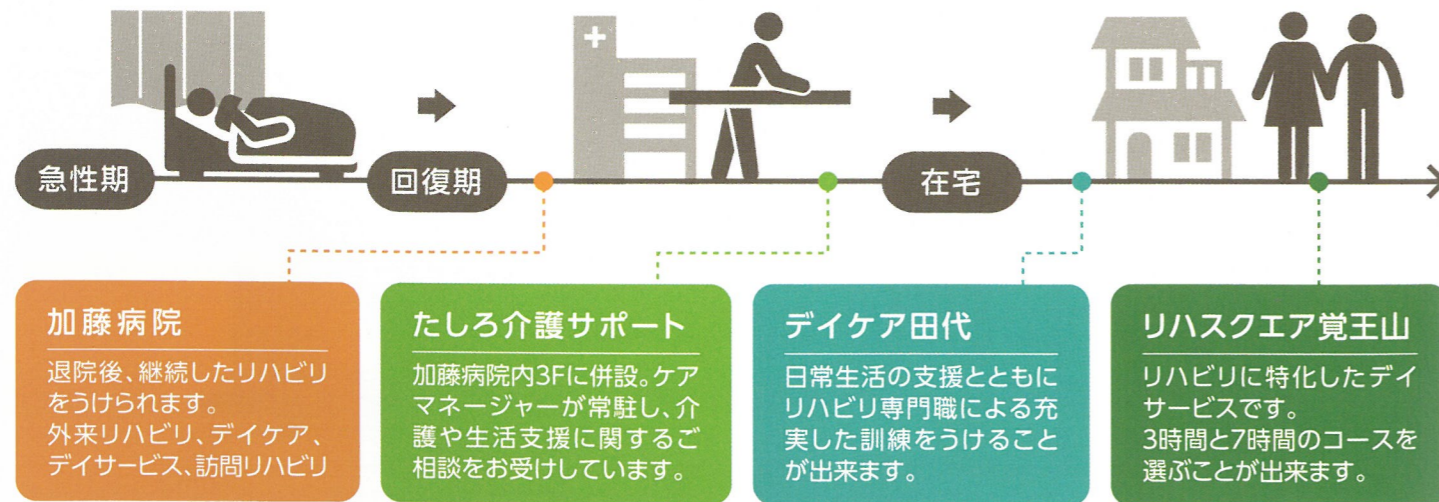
急性期

回復期

在宅

加藤病院

退院後、継続したリハビリをうけられます。
外来リハビリ、デイケア、デイサービス、訪問リハビリ

たしろ介護サポート

加藤病院内3Fに併設。ケアマネージャーが常駐し、介護や生活支援に関するご相談をお受けしています。

デイケア田代

日常生活の支援とともにリハビリ専門職による充実した訓練をうけることが出来ます。

リハスクエア覚王山

リハビリに特化したデイサービスです。
3時間と7時間のコースを選ぶことが出来ます。